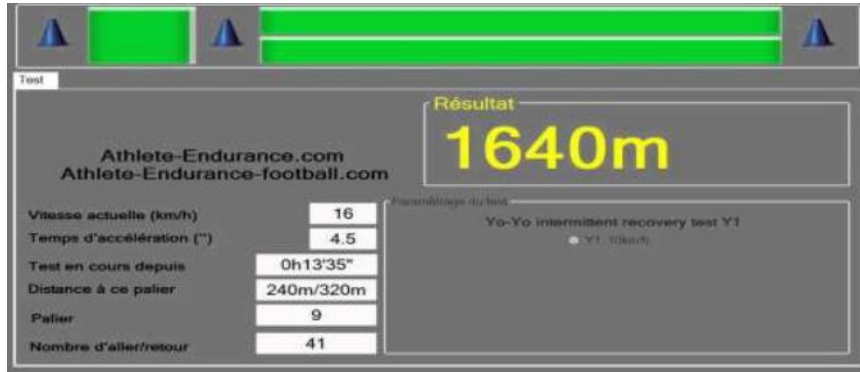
Test

Résultat
1640m

Athlete-Endurance.com
Athlete-Endurance-football.com

Vitesse actuelle (km/h) 16
Temps d'accélération (") 4.5
Test en cours depuis 0h13'35"
Distance à ce palier 240m/320m
Palier 9
Nombre d'aller/retour 41

Paramétrage du test
Yo-Yo intermittent recovery test Y1
Y1: 10km/h